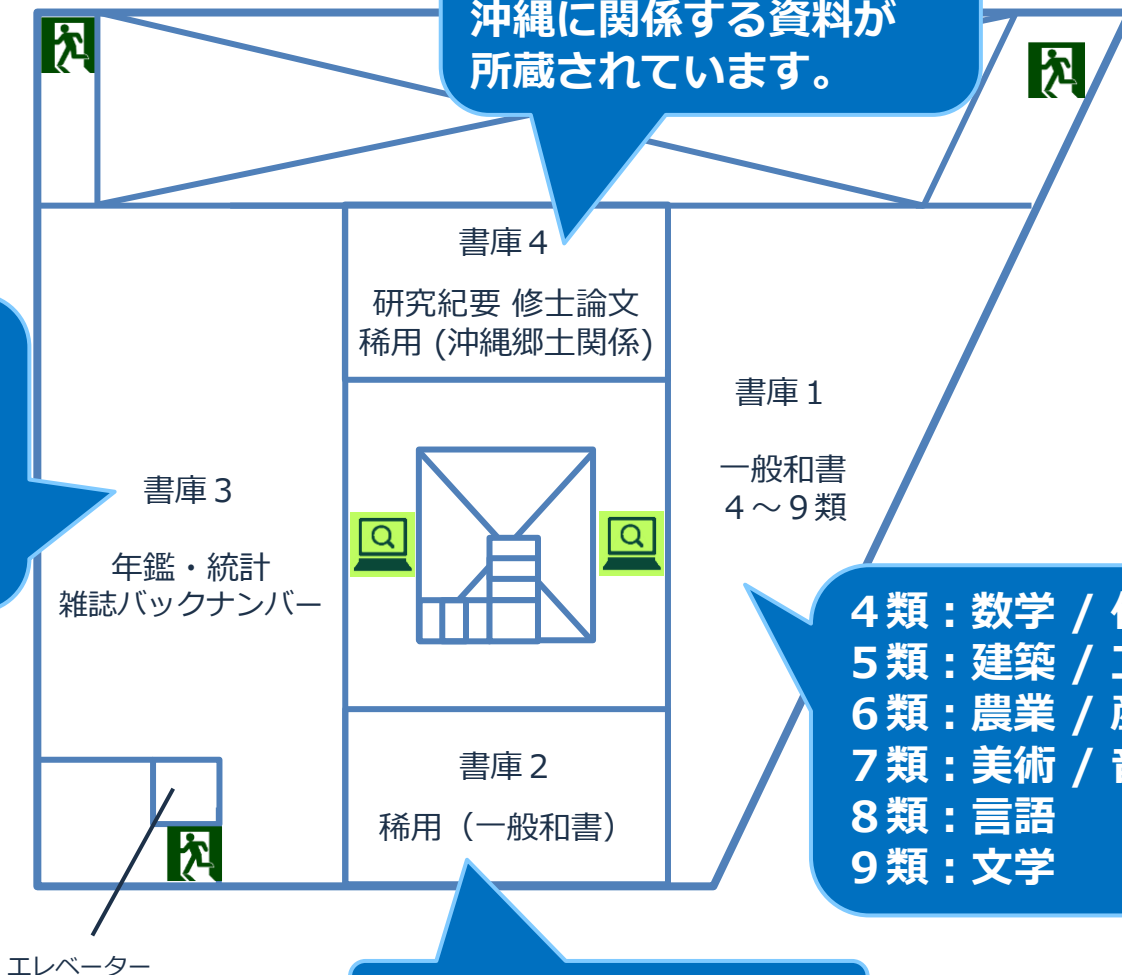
沖縄に関係する資料が
所蔵されています。

書庫４

研究紀要 修士論文
稀用 (沖縄郷土関係)

書庫１

一般和書
４～９類

書庫３

年鑑・統計
雑誌バックナンバー

書庫２

稀用（一般和書）

４類：数学 / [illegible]
５類：建築 / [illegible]
６類：農業 / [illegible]
７類：美術 / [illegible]
８類：言語
９類：文学

エレベーター